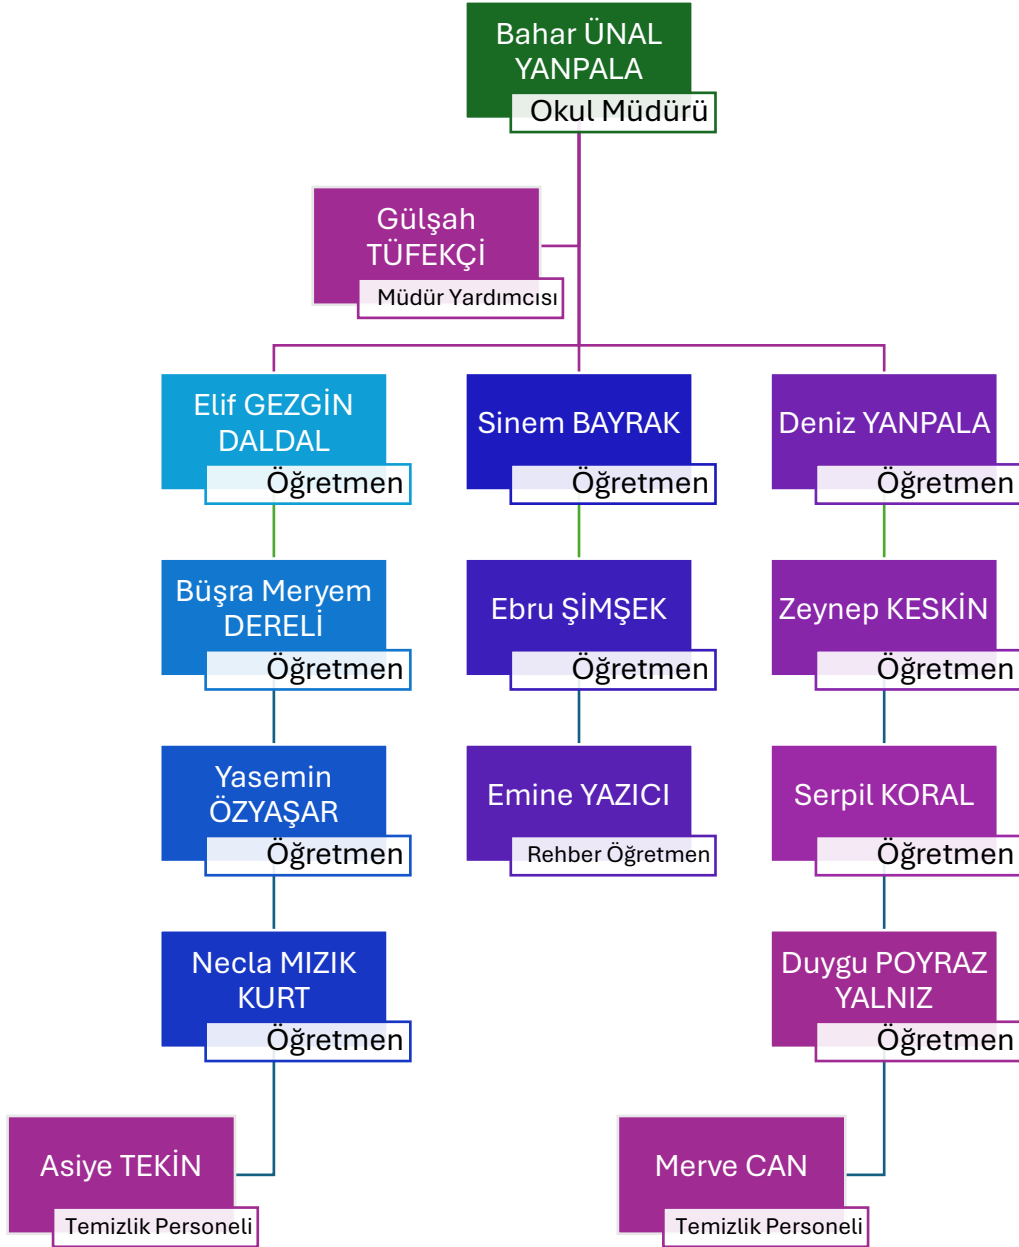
Bahar ÜNAL YANPALA
Okul Müdürü

Gülşah TÜFEKÇİ
Müdür Yardımcısı

Elif GEZGİN DALDAL
Öğretmen

Sinem BAYRAK
Öğretmen

Deniz YANPALA
Öğretmen

Büşra Meryem DERELİ
Öğretmen

Ebru ŞİMŞEK
Öğretmen

Zeynep KESKİN
Öğretmen

Yasemin ÖZYAŞAR
Öğretmen

Emine YAZICI
Rehber Öğretmen

Serpil KORAL
Öğretmen

Necla MIZIK KURT
Öğretmen

Duygu POYRAZ YALNIZ
Öğretmen

Asiye TEKİN
Temizlik Personeli

Merve CAN
Temizlik Personeli